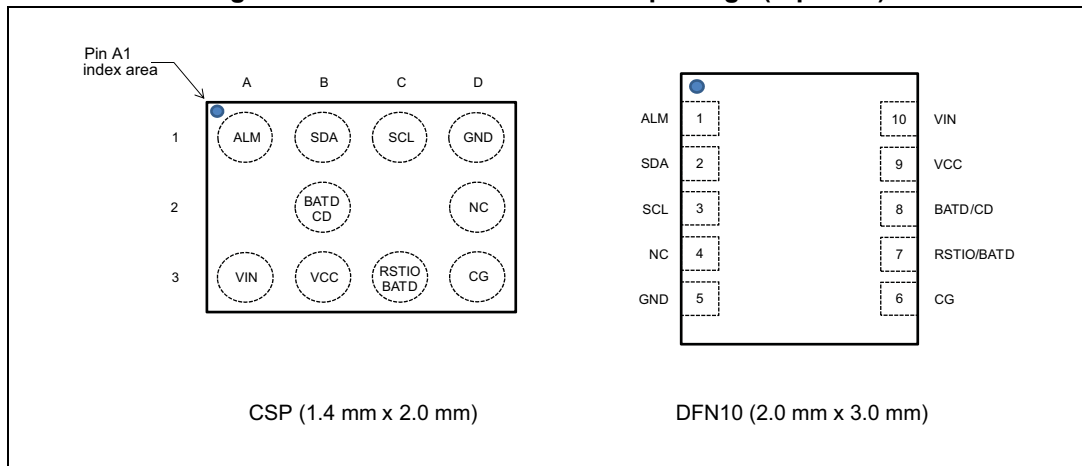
Pin A1 index area

A B C D

1 ALM SDA SCL GND

2 BATD CD NC

3 VIN VCC RSTIO BATD CG

ALM 1
SDA 2
SCL 3
NC 4
GND 5

10 VIN
9 VCC
8 BATD/CD
7 RSTIO/BATD
6 CG

CSP (1.4 mm x 2.0 mm)

DFN10 (2.0 mm x 3.0 mm)